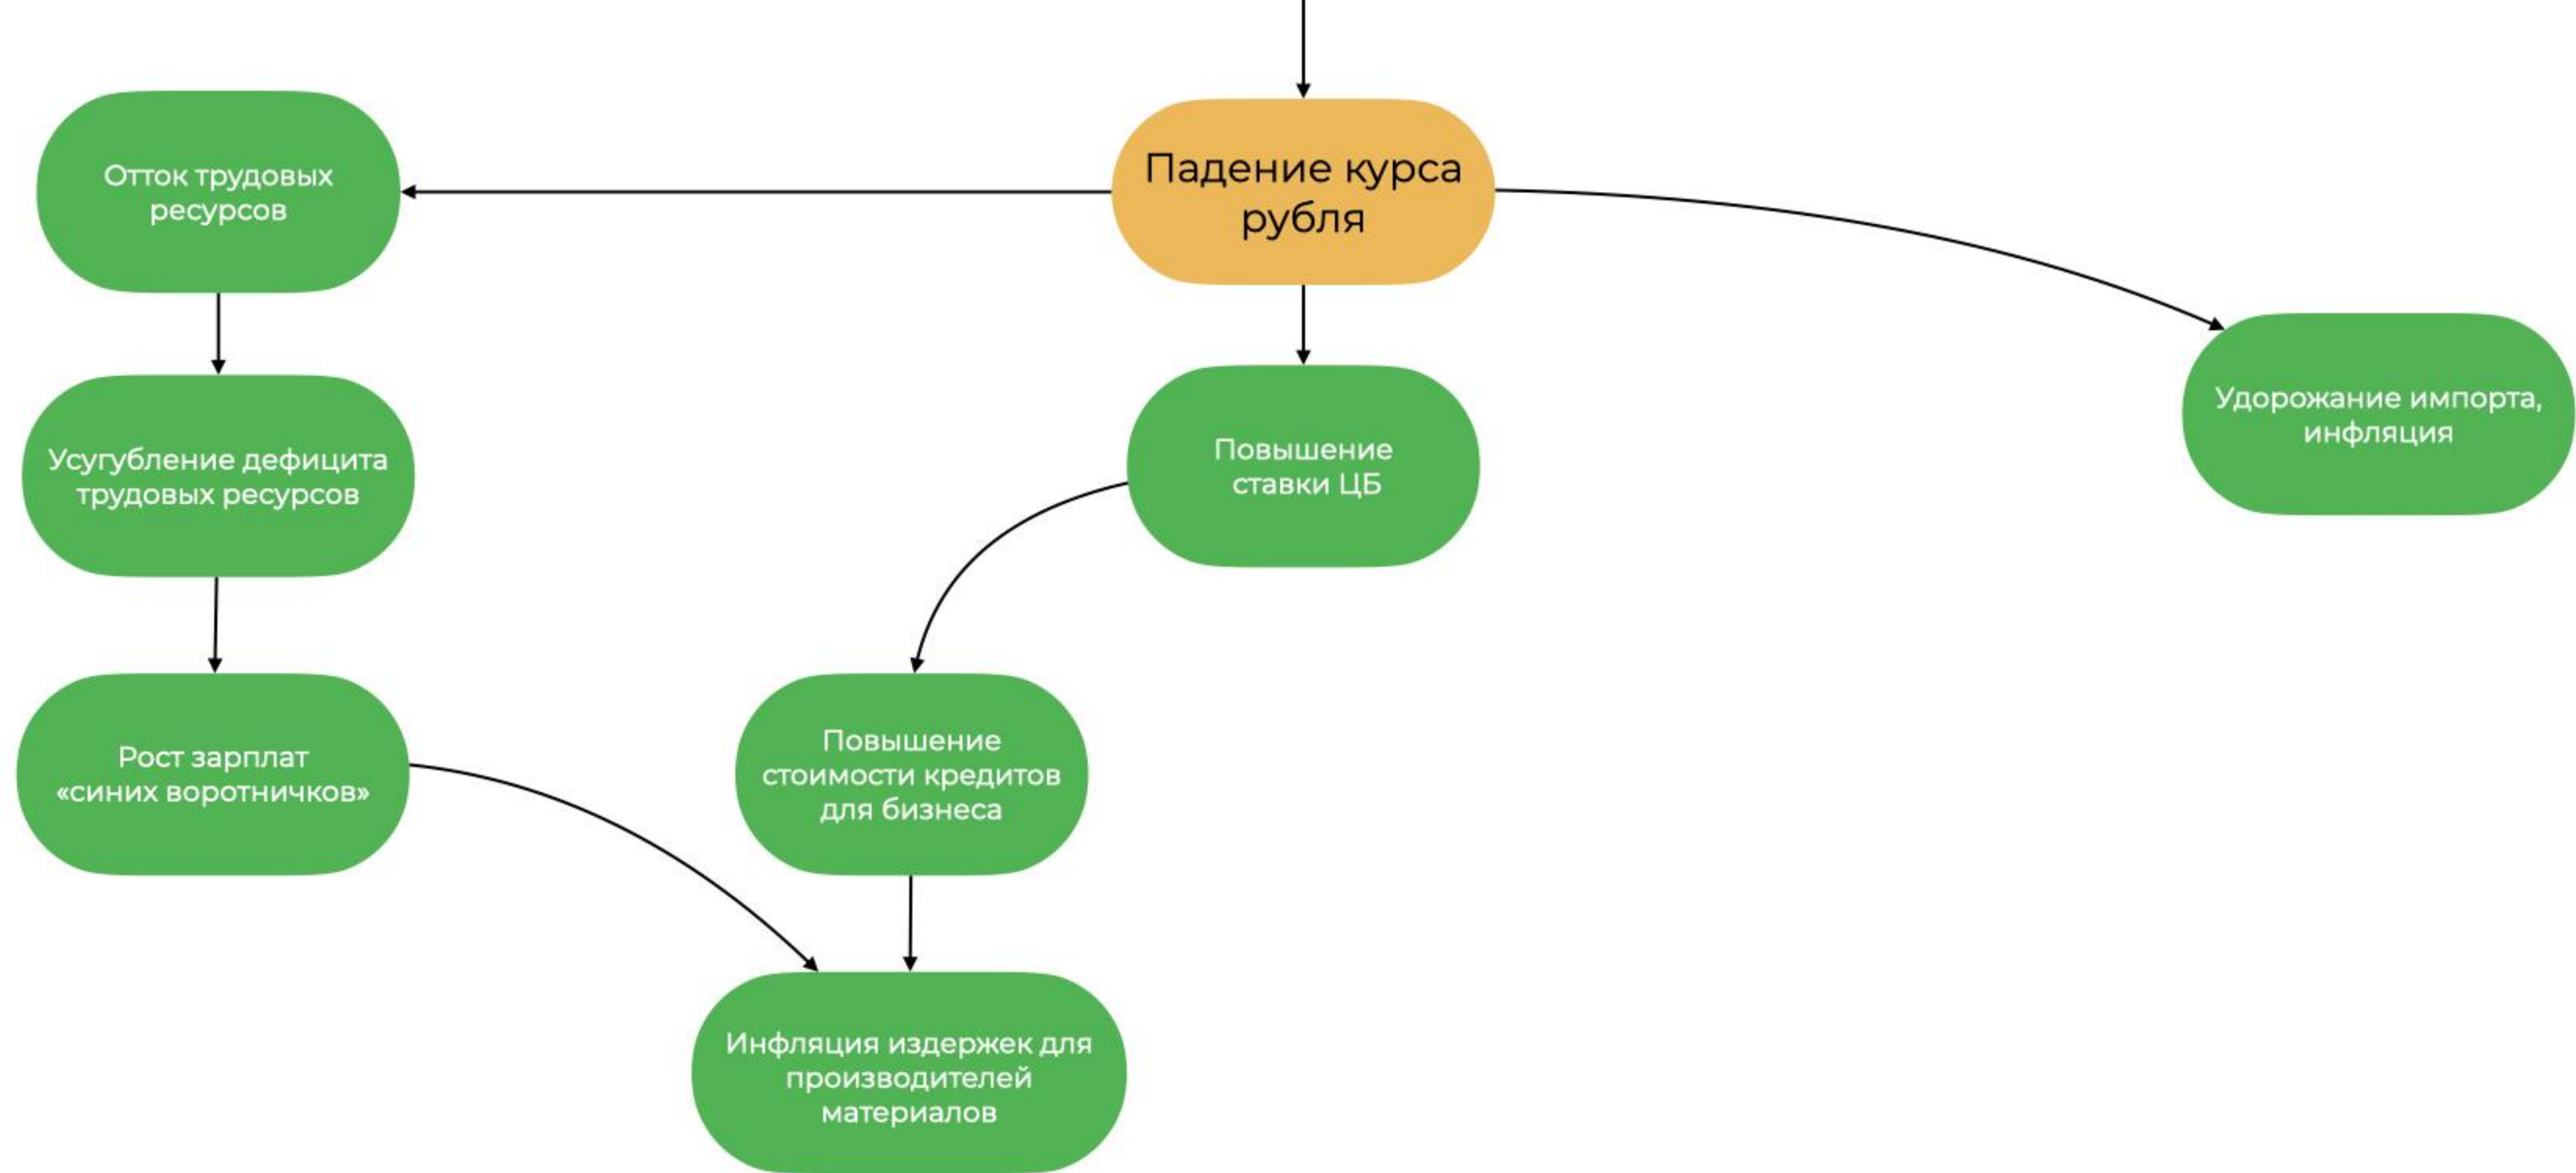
Падение курса рубля

Отток трудовых ресурсов

Повышение ставки ЦБ

Удорожание импорта, инфляция

Усугубление дефицита трудовых ресурсов

Рост зарплат «синих воротничков»

Повышение стоимости кредитов для бизнеса

Инфляция издержек для производителей материалов